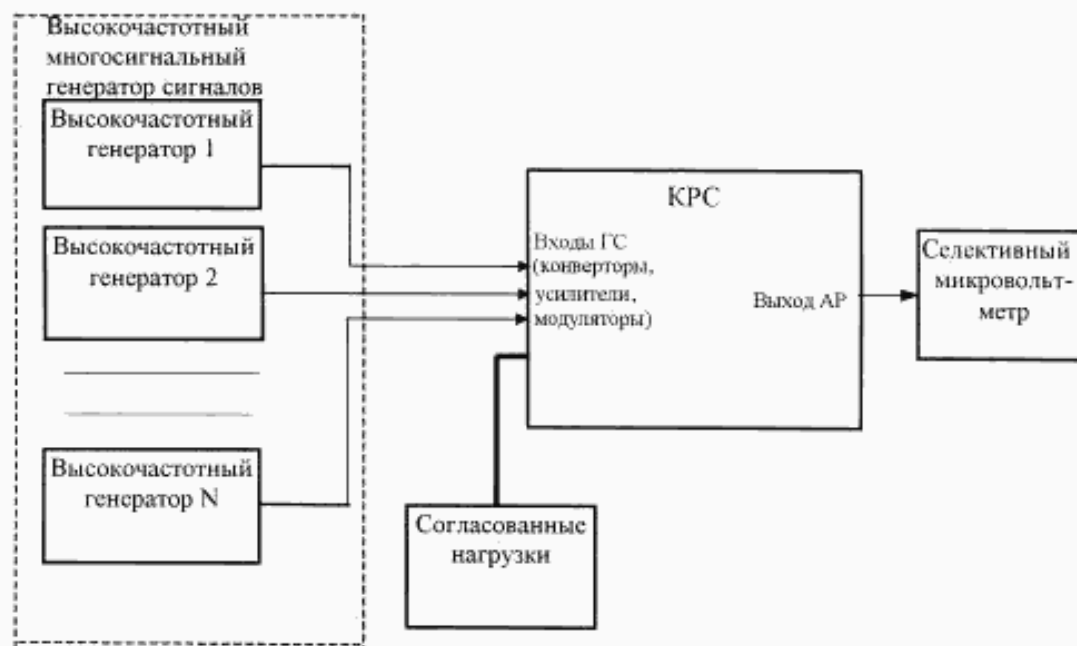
Высокочастотный многосигнальный генератор сигналов

Высокочастотный генератор 1

Высокочастотный генератор 2

Высокочастотный генератор N

КРС

Входы ГС (конверторы, усилители, модуляторы)

Выход АР

Селективный микровольтметр

Согласованные нагрузки